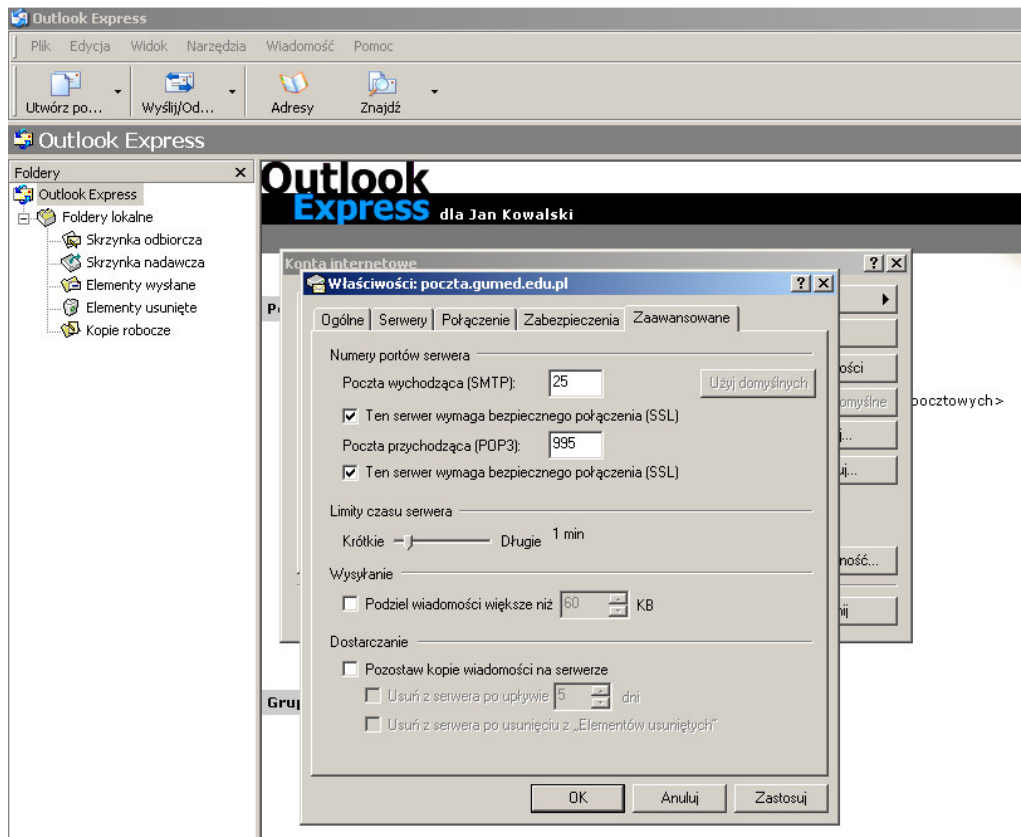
Outlook Express

Plik Edycja Widok Narzędzia Wiadomość Pomoc

Utwórz po... Wyślij/Od... Adresy Znajdź

Outlook Express

Foldery ×

Outlook Express
Foldery lokalne
Skrzynka odbiorcza
Skrzynka nadawcza
Elementy wysłane
Elementy usunięte
Kopie robocze

Outlook Express dla Jan Kowalski

Konta internetowe ? ×

Właściwości: poczta.gumed.edu.pl ? ×

Ogólne Serwery Połączenie Zabezpieczenia Zaawansowane

Numery portów serwera

Poczta wychodząca (SMTP): 25 Użyj domyślnych

Ten serwer wymaga bezpiecznego połączenia (SSL)

Poczta przychodząca (POP3): 995

Ten serwer wymaga bezpiecznego połączenia (SSL)

Limity czasu serwera

Krótkie Długie 1 min

Wysyłanie

Podziel wiadomości większe niż 60 KB

Dostarczanie

Pozostaw kopie wiadomości na serwerze

Usuń z serwera po upływie 5 dni

Usuń z serwera po usunięciu z „Elementów usuniętych"

OK Anuluj Zastosuj

P

ości
omyślne
pocztowych>
j...
uj...
mość...
nij

Grup